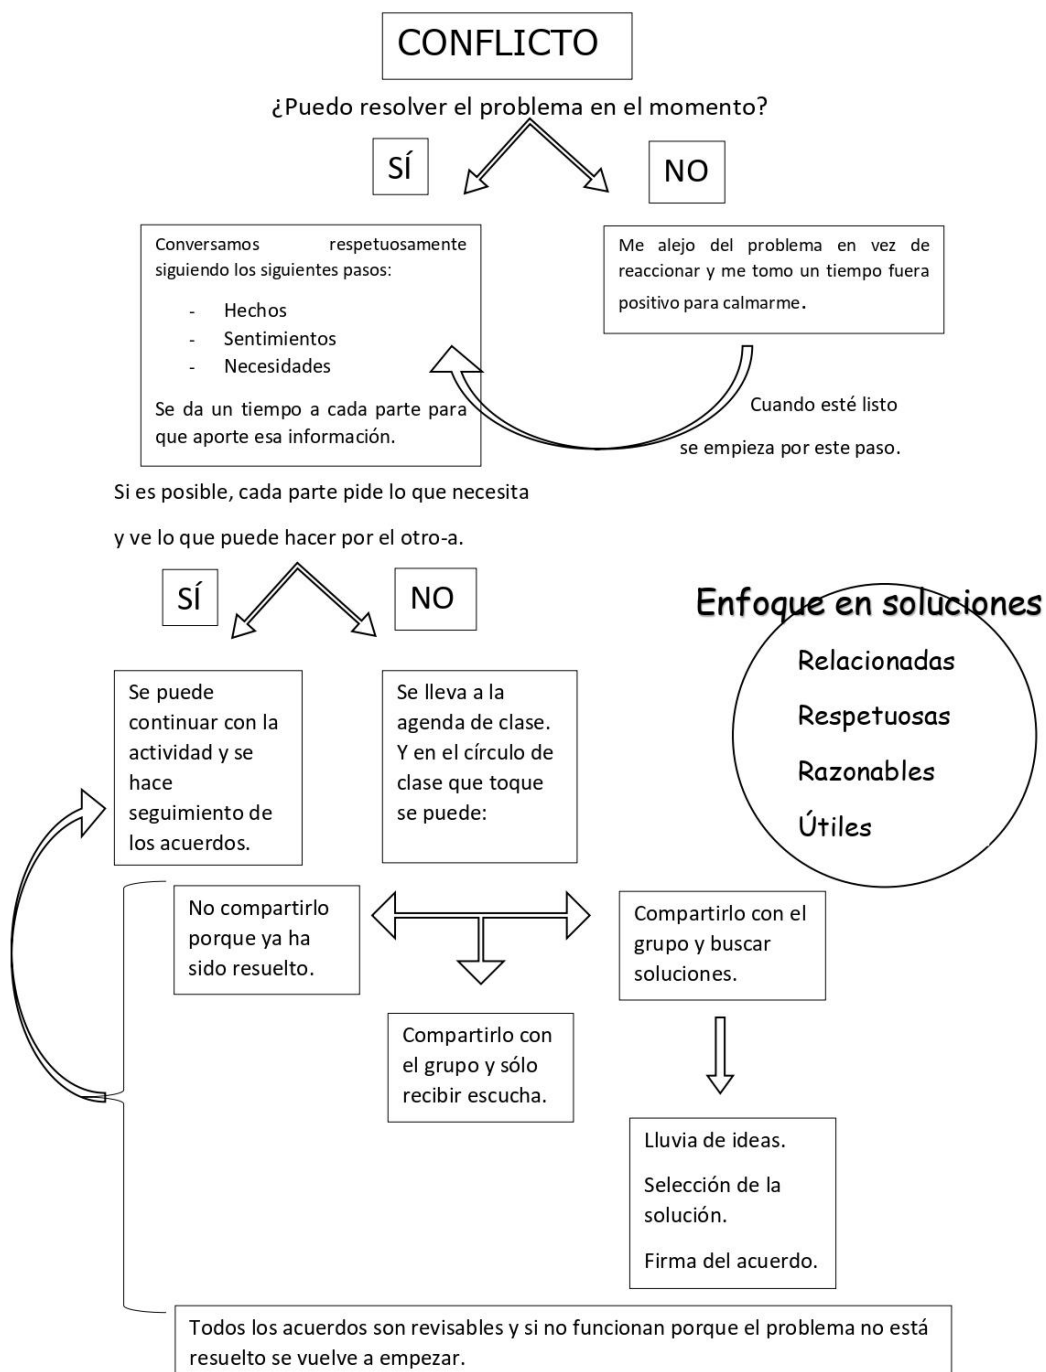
CONFLICTO

¿Puedo resolver el problema en el momento?

SÍ

NO

Conversamos respetuosamente siguiendo los siguientes pasos:

- Hechos
- Sentimientos
- Necesidades

Se da un tiempo a cada parte para que aporte esa información.

Me alejo del problema en vez de reaccionar y me tomo un tiempo fuera positivo para calmarme.

Cuando esté listo

se empieza por este paso.

Si es posible, cada parte pide lo que necesita

y ve lo que puede hacer por el otro-a.

SÍ

NO

Enfoque en soluciones

Relacionadas

Respetuosas

Razonables

Útiles

Se puede continuar con la actividad y se hace seguimiento de los acuerdos.

Se lleva a la agenda de clase. Y en el círculo de clase que toque se puede:

No compartirlo porque ya ha sido resuelto.

Compartirlo con el grupo y buscar soluciones.

Compartirlo con el grupo y sólo recibir escucha.

Lluvia de ideas.

Selección de la solución.

Firma del acuerdo.

Todos los acuerdos son revisables y si no funcionan porque el problema no está resuelto se vuelve a empezar.